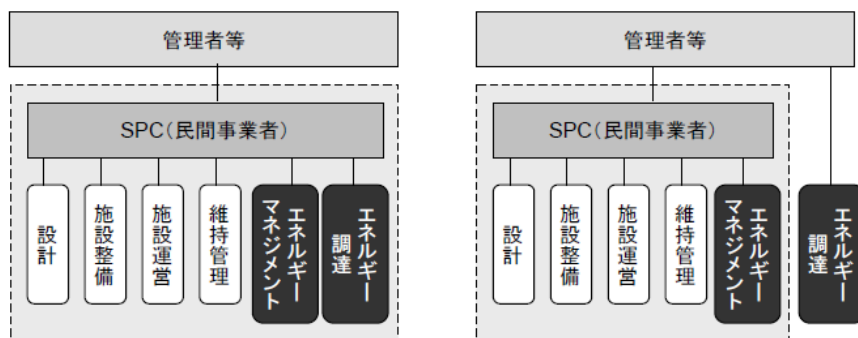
管理者等

SPC(民間事業者)

設計

施設整備

施設運営

維持管理

エネルギーマネジメント

エネルギー調達

管理者等

SPC(民間事業者)

設計

施設整備

施設運営

維持管理

エネルギーマネジメント

エネルギー調達